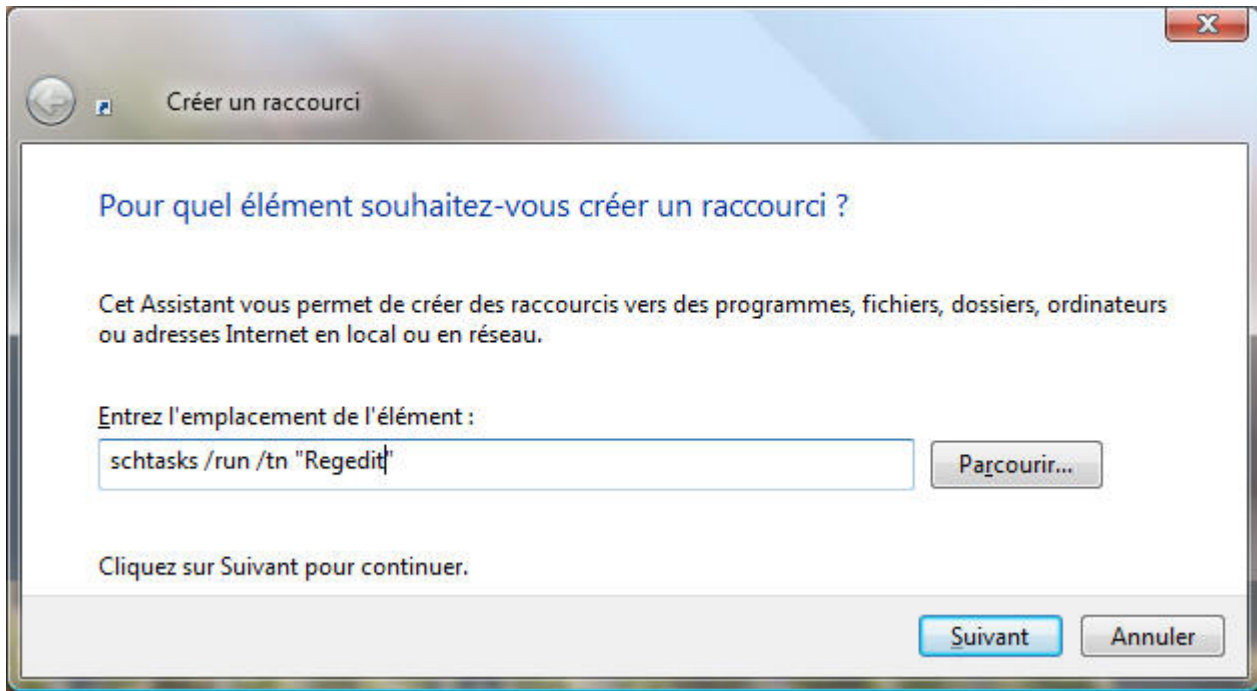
Créer un raccourci

Pour quel élément souhaitez-vous créer un raccourci ?

Cet Assistant vous permet de créer des raccourcis vers des programmes, fichiers, dossiers, ordinateurs ou adresses Internet en local ou en réseau.

Entrez l'emplacement de l'élément :

schtasks /run /tn "Regedit"

Parcourir...

Cliquez sur Suivant pour continuer.

Suivant

Annuler